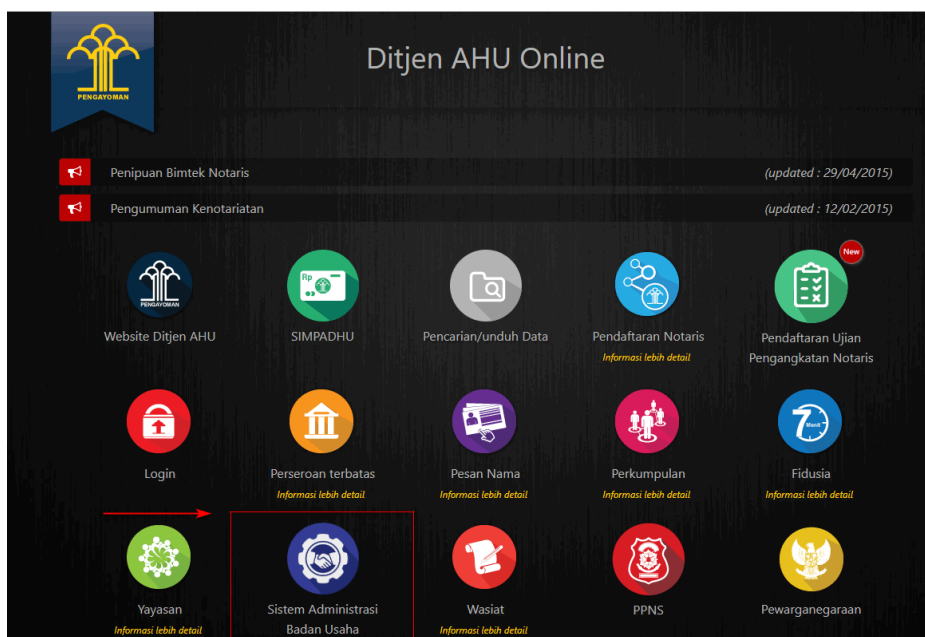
PENGAYOMAN

Ditjen AHU Online

Penipuan Bimtek Notaris (updated : 29/04/2015)

Pengumuman Kenotariatan (updated : 12/02/2015)

PENGAYOMAN
Website Ditjen AHU

Rp
SIMPADHU

Pencarian/unduh Data

Pendaftaran Notaris
Informasi lebih detail

New
Pendaftaran Ujian Pengangkatan Notaris

Login

Perseroan terbatas
Informasi lebih detail

Pesan Nama
Informasi lebih detail

Perkumpulan
Informasi lebih detail

Fidusia
Informasi lebih detail

Yayasan
Informasi lebih detail

Sistem Administrasi Badan Usaha

Wasiat
Informasi lebih detail

PPNS

Pewarganegaraan